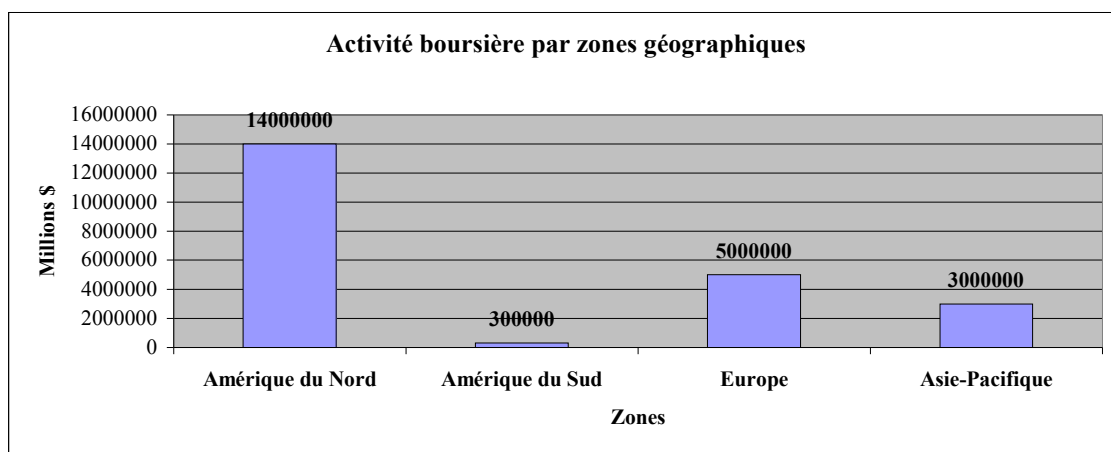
Activité boursière par zones géographiques

Millions $

16000000
14000000
12000000
10000000
8000000
6000000
4000000
2000000
0

14000000
300000
5000000
3000000

Amérique du Nord
Amérique du Sud
Europe
Asie-Pacifique

Zones